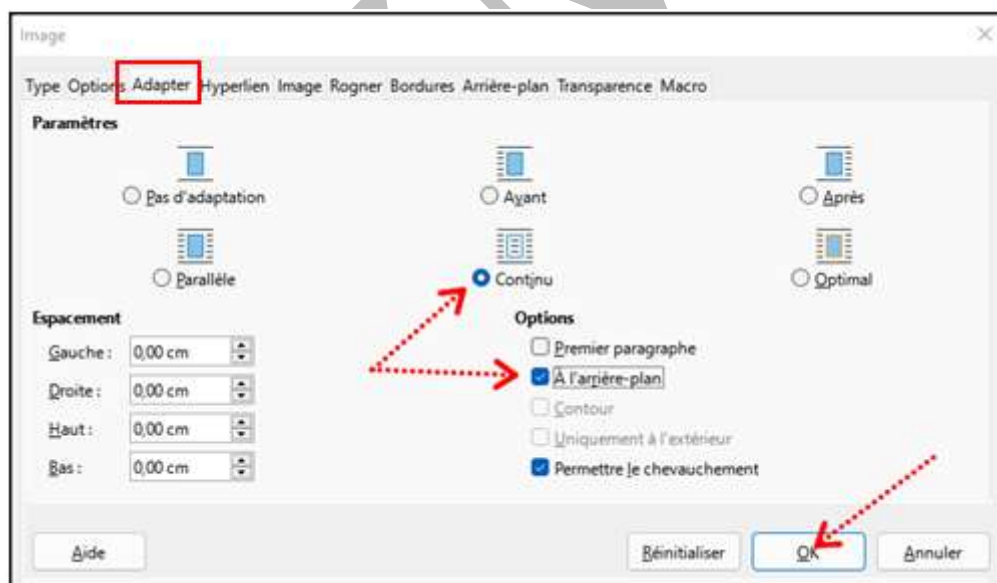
Image

Type Options Adapter Hyperlien Image Rogner Bordures Arrière-plan Transparence Macro

Paramètres

Pas d'adaptation

Avant

Après

Parallèle

Continu

Optimal

Espacement

Gauche : 0,00 cm

Droite : 0,00 cm

Haut : 0,00 cm

Bas : 0,00 cm

Options

Premier paragraphe

À l'arrière-plan

Contour

Uniquement à l'extérieur

Permettre le chevauchement

Aide

Réinitialiser

OK

Annuler